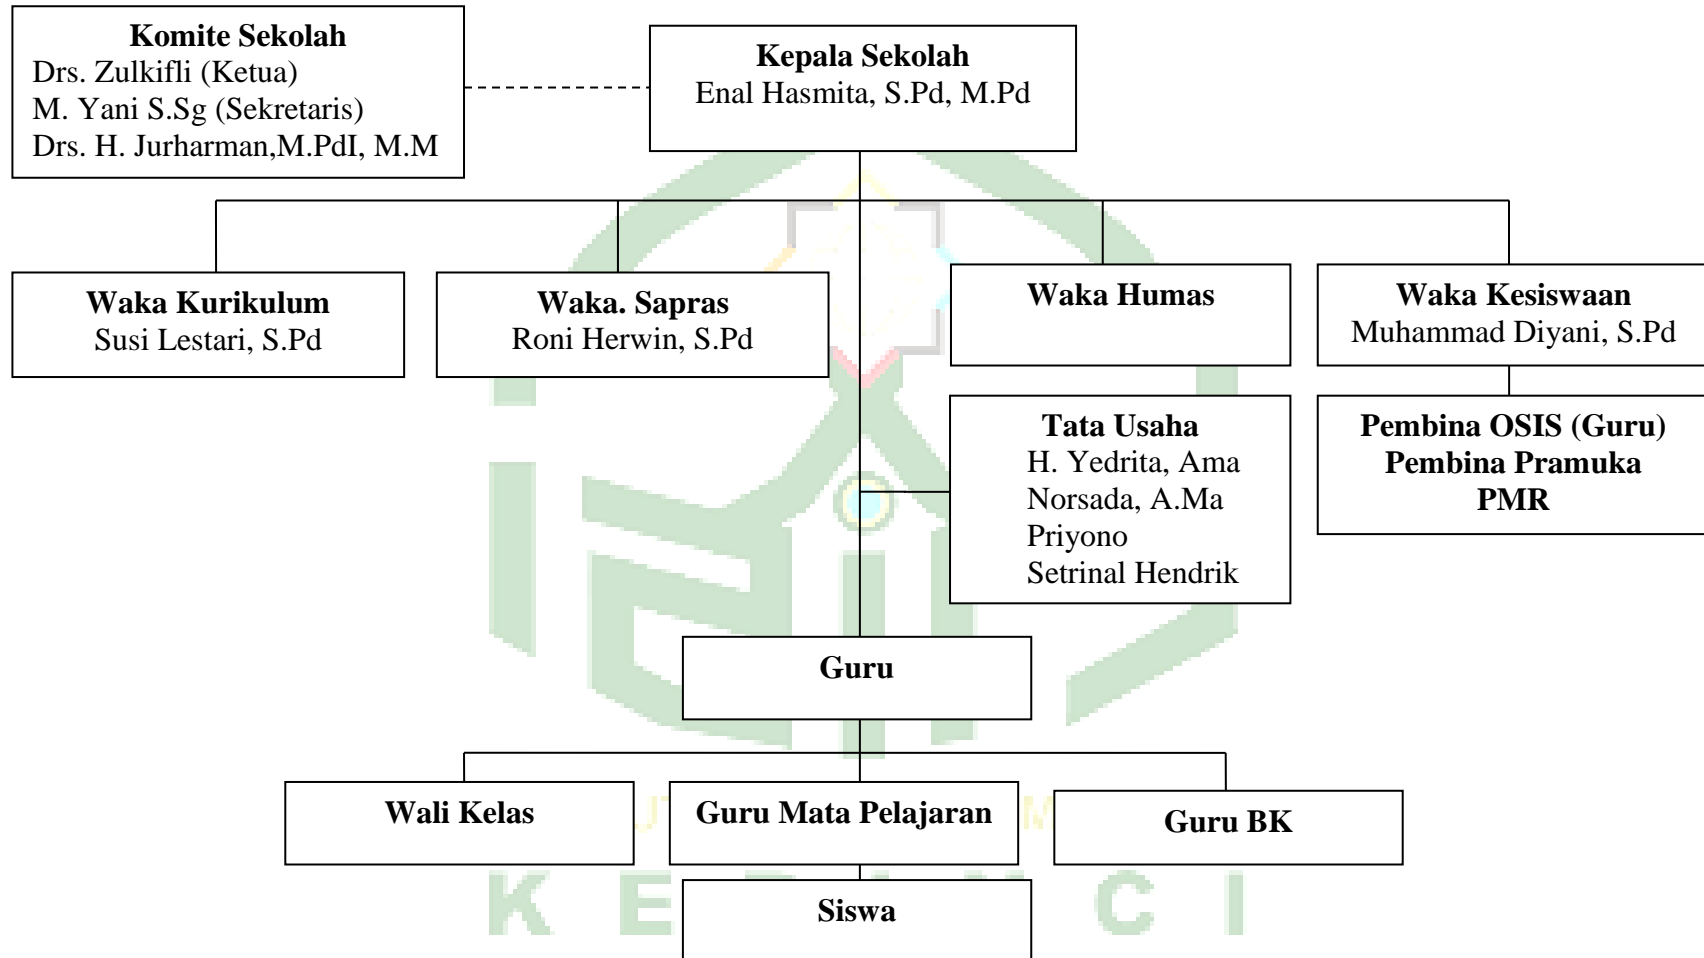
Komite Sekolah
Drs. Zulkifli (Ketua)
M. Yani S.Sg (Sekretaris)
Drs. H. Jurharman,M.PdI, M.M

Kepala Sekolah
Enal Hasmita, S.Pd, M.Pd

Waka Kurikulum
Susi Lestari, S.Pd

Waka. Sapras
Roni Herwin, S.Pd

Waka Humas

Waka Kesiswaan
Muhammad Diyani, S.Pd

Tata Usaha
H. Yedrita, Ama
Norsada, A.Ma
Priyono
Setrinal Hendrik

Pembina OSIS (Guru)
Pembina Pramuka
PMR

Guru

Wali Kelas

Guru Mata Pelajaran

Guru BK

Siswa

K E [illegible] C I